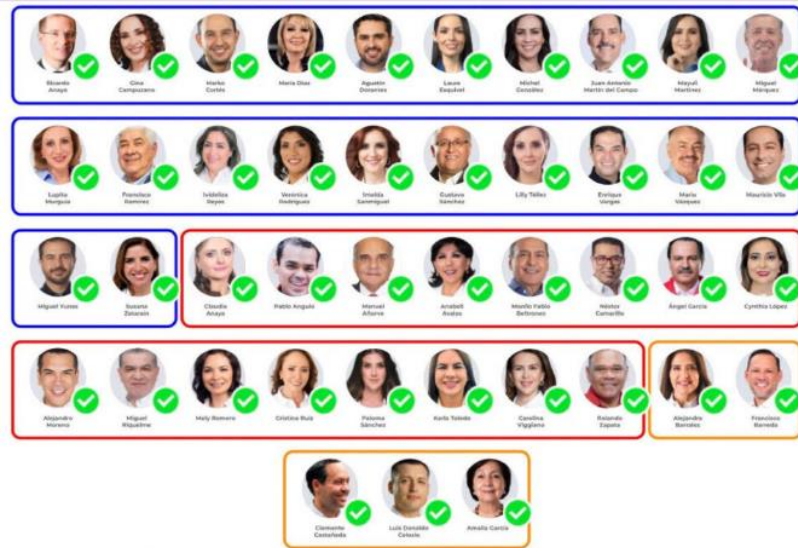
Ricardo Anaya
Gina Campuzano
Marko Cortés
María Díaz
Agustín Dorantes
Laura Esquivel
Michel González
Juan Antonio Martín del Campo
Mayuli Martínez
Miguel Márquez

Lupita Murguía
Francisco Ramírez
Ivideliza Reyes
Verónica Rodríguez
Imelda Sanmiguel
Gustavo Sánchez
Lilly Téllez
Enrique Vargas
Mario Vázquez
Mauricio Vila

Miguel Yunes
Susana Zatarain
Claudia Anaya
Pablo Angulo
Manuel Añorve
Anabell Ávalos
Manlio Fabio Beltrones
Néstor Camarillo
Ángel García
Cynthia López

Alejandro Moreno
Miguel Riquelme
Mely Romero
Cristina Ruiz
Paloma Sánchez
Karla Toledo
Carolina Viggiano
Rolando Zapata
Alejandra Barrales
Francisco Barreda

Clemente Castañeda
Luis Donaldo Colosio
Amalia García